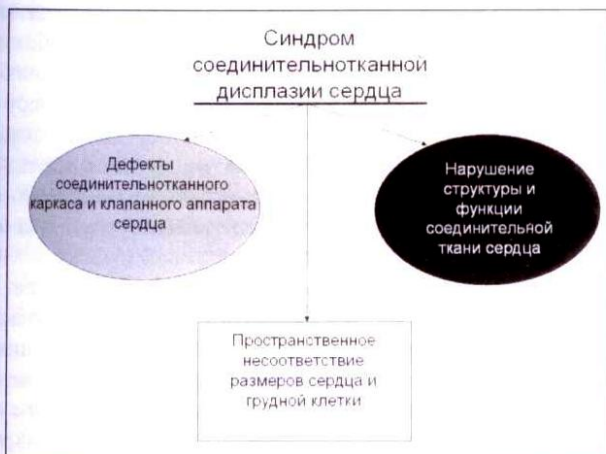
Синдром соединительнотканной дисплазии сердца

Дефекты соединительнотканного каркаса и клапанного аппарата сердца

Нарушение структуры и функции соединительяой ткани сердца

Пространственное несоответствие размеров сердца и грудной клетки